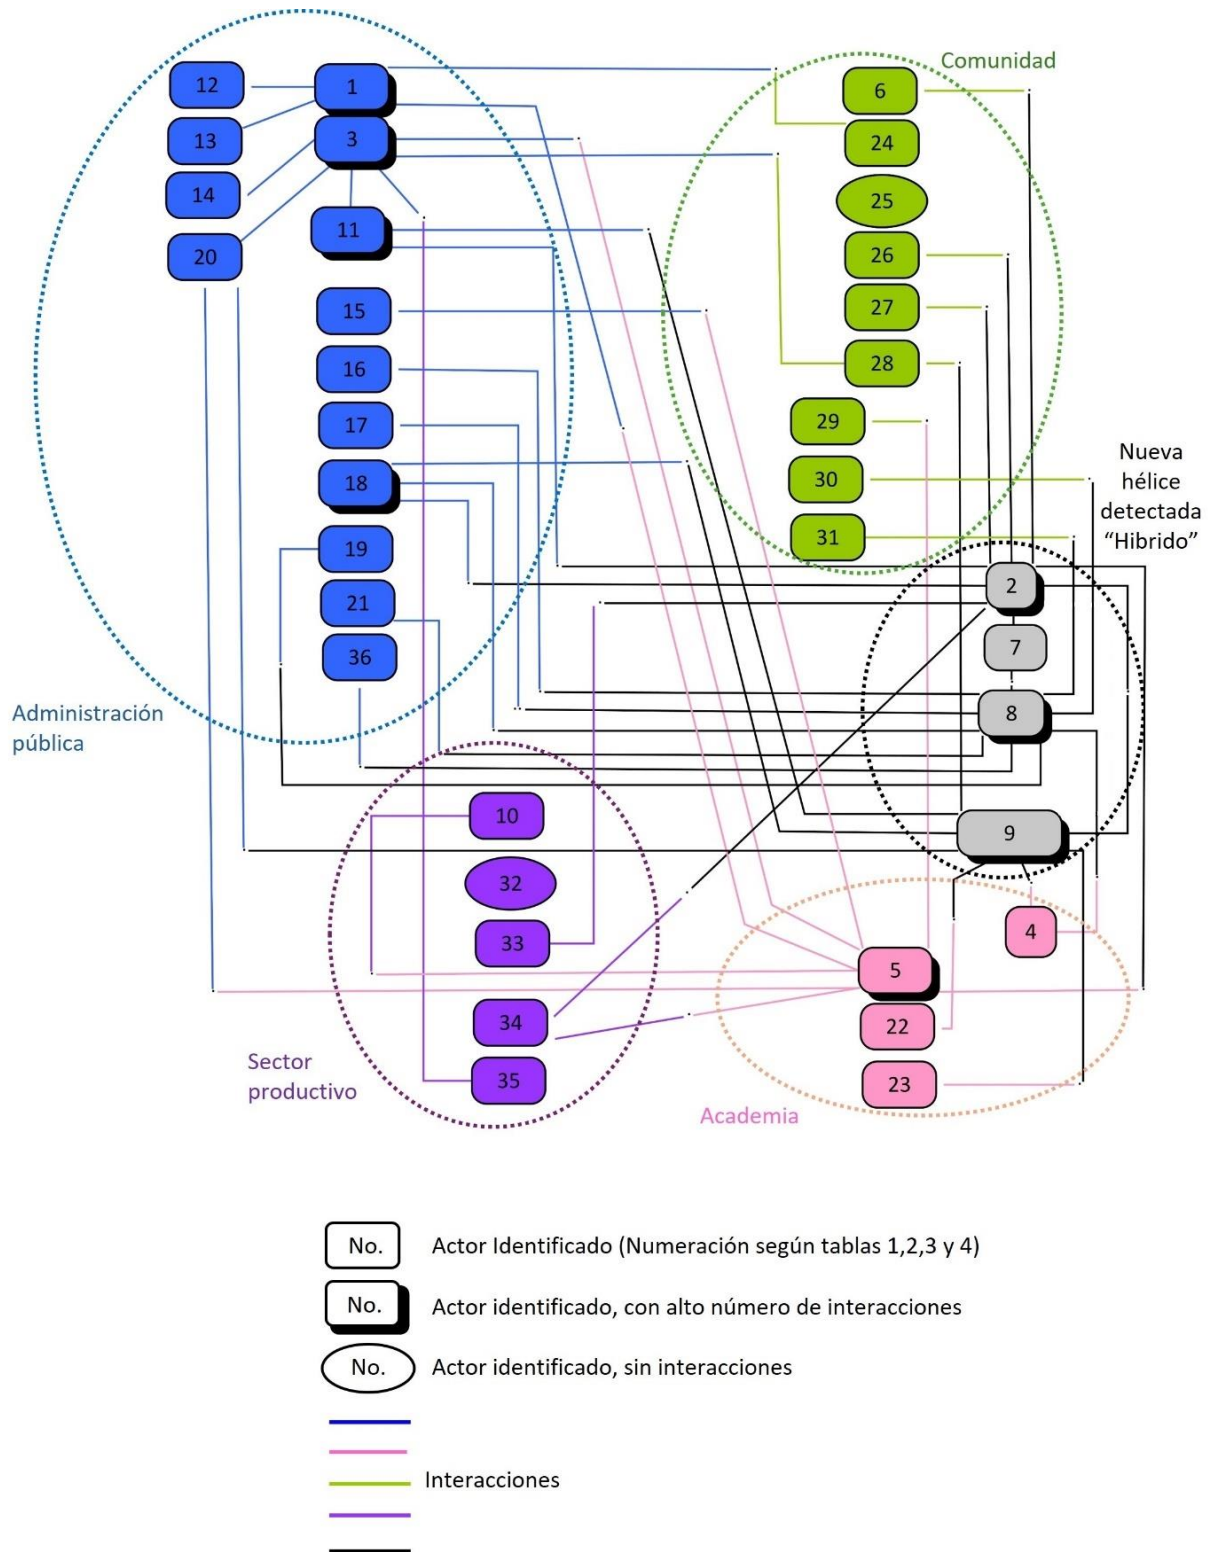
Comunidad

12
1
13
3
14
20
11
15
16
17
18
19
21
36

6
24
25
26
27
28
29
30
31

Nueva hélice detectada "Hibrido"

2
7
8
9

Administración pública

10
32
33
34
35

Sector productivo

4
5
22
23

Academia

No. Actor Identificado (Numeración según tablas 1,2,3 y 4)

No. Actor identificado, con alto número de interacciones

No. Actor identificado, sin interacciones

Interacciones